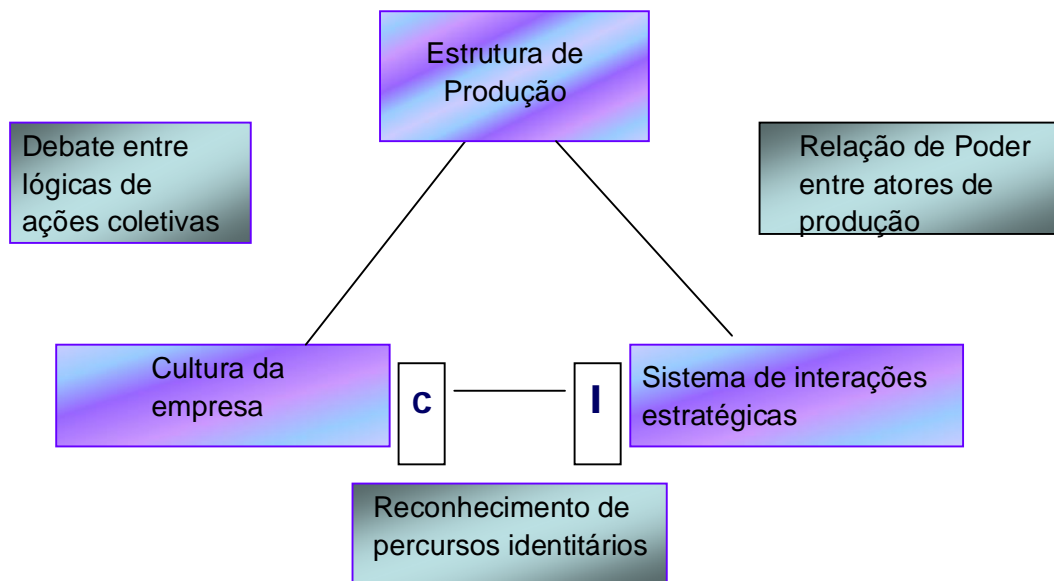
Estrutura de Produção

Debate entre lógicas de ações coletivas

Relação de Poder entre atores de produção

Cultura da empresa

C

I

Sistema de interações estratégicas

Reconhecimento de percursos identitários